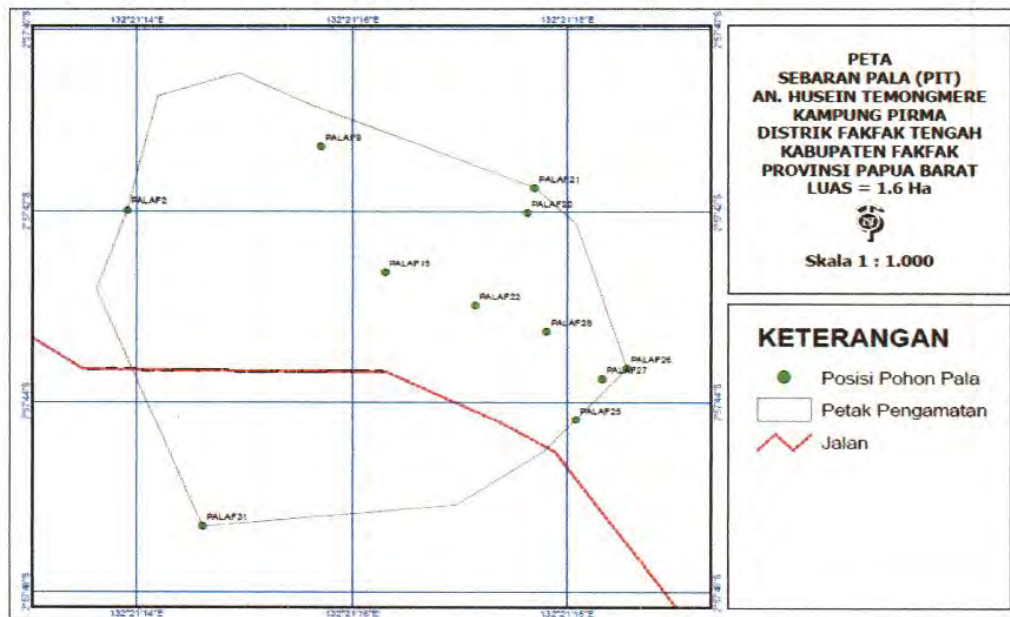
132°21'14"E
132°21'16"E
132°21'18"E

PALAF9
PALAF21
PALAF2
PALAF20
PALAF15
PALAF22
PALAF28
PALAF26
PALAF27
PALAF25
PALAF31

2°57'42"S
2°57'44"S
2°57'46"S

132°21'14"E
132°21'16"E
132°21'18"E

PETA
SEBARAN PALA (PIT)
AN. HUSEIN TEMONGMERE
KAMPUNG PIRMA
DISTRIK FAKFAK TENGAH
KABUPATEN FAKFAK
PROVINSI PAPUA BARAT
LUAS = 1.6 Ha

Skala 1 : 1.000

KETERANGAN
Posisi Pohon Pala
Petak Pengamatan
Jalan